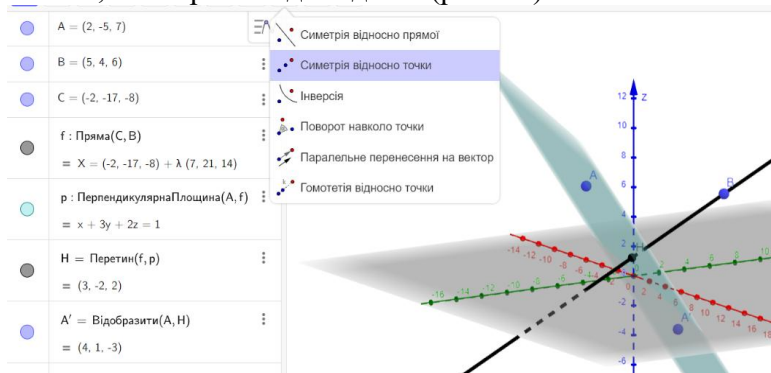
A = (2, -5, 7)

B = (5, 4, 6)

C = (-2, -17, -8)

f : Пряма(C, B)

= X = (-2, -17, -8) + λ (7, 21, 14)

p : ПерпендикулярнаПлощина(A, f)

= x + 3y + 2z = 1

H = Перетин(f, p)

= (3, -2, 2)

A' = Відобразити(A, H)

= (4, 1, -3)

Симетрія відносно прямої
Симетрія відносно точки
Інверсія
Поворот навколо точки
Паралельне перенесення на вектор
Гомотетія відносно точки

12 z
10
8
6
4
2
-2
-4
-6
A
B
A'
-14 -12 -10 -8 -6 -4
-16 -14 -12 -10 -8 -6 -4
2 4 6 8 10 12 14 16
2 4 6 8 10 12 14 16 18